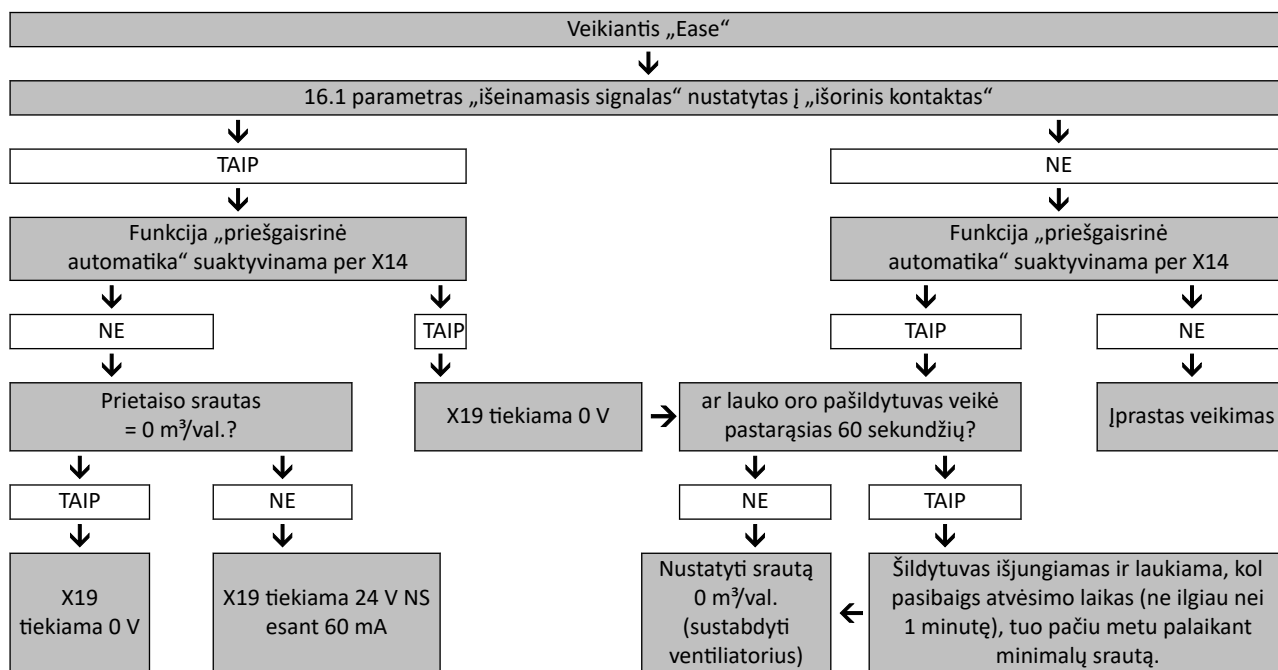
Veikiantis „Ease“

16.1 parametras „išeinamasis signalas“ nustatytas į „išorinis kontaktas“

TAIP

NE

Funkcija „priešgaisrinė automatika“ suaktyvinama per X14

Funkcija „priešgaisrinė automatika“ suaktyvinama per X14

NE

TAIP

TAIP

NE

Prietaiso srautas = 0 m³/val.?

X19 tiekiama 0 V

ar lauko oro pašildytuvas veikė pastarąsias 60 sekundžių?

Įprastas veikimas

TAIP

NE

NE

TAIP

X19 tiekiama 0 V

X19 tiekiama 24 V NS esant 60 mA

Nustatyti srautą 0 m³/val. (sustabdyti ventiliatorius)

Šildytuvas išjungiamas ir laukiama, kol pasibaigs atvėsimo laikas (ne ilgiau nei 1 minutę), tuo pačiu metu palaikant minimalų srautą.